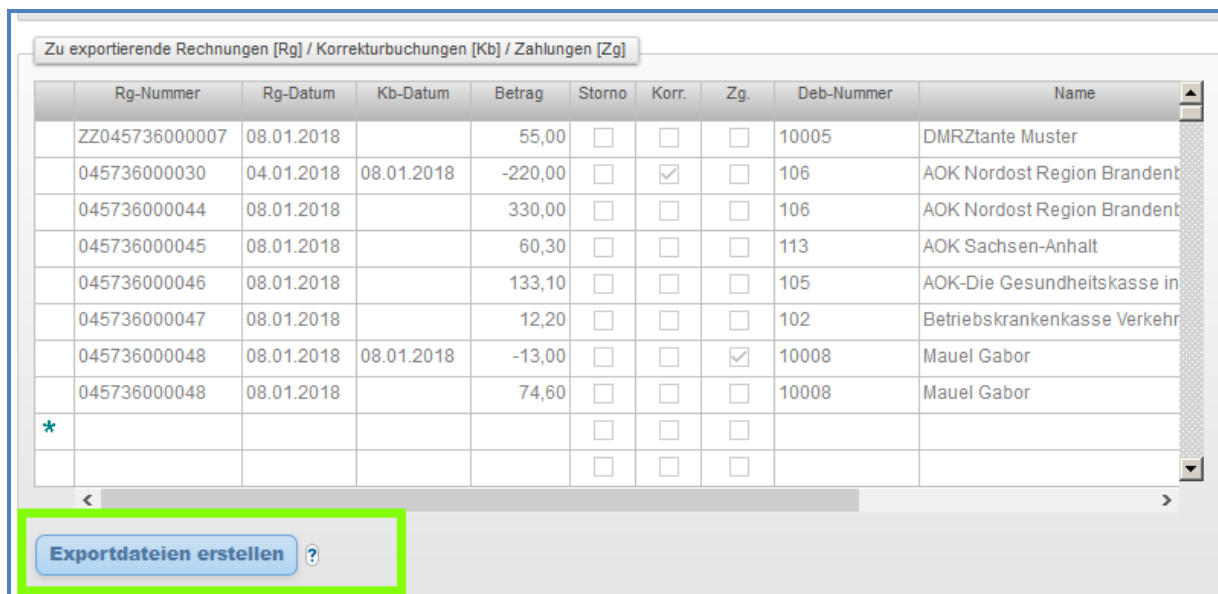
Zu exportierende Rechnungen [Rg] / Korrekturbuchungen [Kb] / Zahlungen [Zg]

| | Rg-Nummer | Rg-Datum | Kb-Datum | Betrag | Storno | Korr. | Zg. | Deb-Nummer | Name |
|---|---|---|---|---|---|---|---|---|---|
| | ZZ045736000007 | 08.01.2018 | | 55,00 | | | | 10005 | DMRZtante Muster |
| | 045736000030 | 04.01.2018 | 08.01.2018 | -220,00 | | ✓ | | 106 | AOK Nordost Region Brandenb |
| | 045736000044 | 08.01.2018 | | 330,00 | | | | 106 | AOK Nordost Region Brandenb |
| | 045736000045 | 08.01.2018 | | 60,30 | | | | 113 | AOK Sachsen-Anhalt |
| | 045736000046 | 08.01.2018 | | 133,10 | | | | 105 | AOK-Die Gesundheitskasse in |
| | 045736000047 | 08.01.2018 | | 12,20 | | | | 102 | Betriebskrankenkasse Verkehr |
| | 045736000048 | 08.01.2018 | 08.01.2018 | -13,00 | | | ✓ | 10008 | Mauel Gabor |
| | 045736000048 | 08.01.2018 | | 74,60 | | | | 10008 | Mauel Gabor |
| * | | | | | | | | | |
| | | | | | | | | | |

Exportdateien erstellen ?